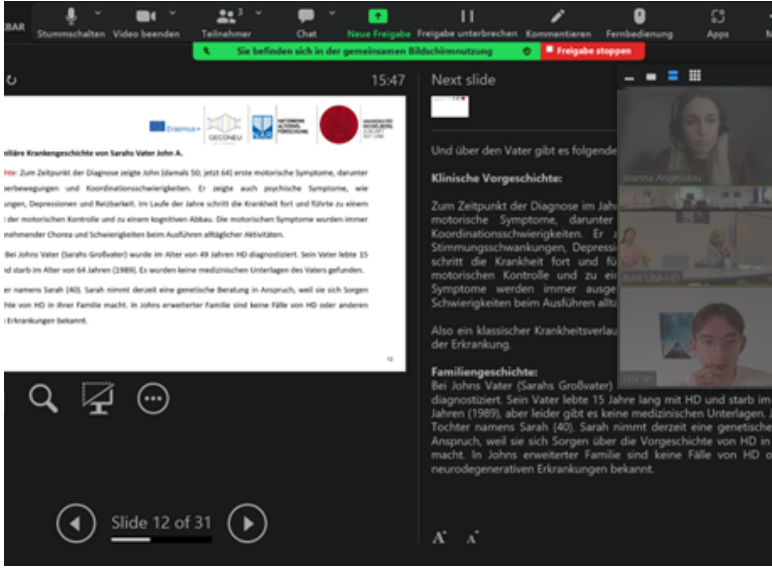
EBAR Stummschalten Video beenden Teilnehmer 3 Chat Neue Freigabe Freigabe unterbrechen Kommentieren Fernbedienung Apps

Sie befinden sich in der gemeinsamen Bildschirmnutzung Freigabe stoppen

15:47 Next slide

Erasmus+ GECONEU

liäre Krankengeschichte von Sarahs Vater John A.

hte: Zum Zeitpunkt der Diagnose zeigte John (damals 50; jetzt 64) erste motorische Symptome, darunter erbewegungen und Koordinationsschwierigkeiten. Er zeigte auch psychische Symptome, wie ungen, Depressionen und Reizbarkeit. Im Laufe der Jahre schritt die Krankheit fort und führte zu einem der motorischen Kontrolle und zu einem kognitiven Abbau. Die motorischen Symptome wurden immer nehmender Chorea und Schwierigkeiten beim Ausführen alltäglicher Aktivitäten.

Bei Johns Vater (Sarahs Großvater) wurde im Alter von 49 Jahren HD diagnostiziert. Sein Vater lebte 15 d starb im Alter von 64 Jahren (1989). Es wurden keine medizinischen Unterlagen des Vaters gefunden.

namens Sarah (40). Sarah nimmt derzeit eine genetische Beratung in Anspruch, weil sie sich Sorgen hte von HD in ihrer Familie macht. In Johns erweiterter Familie sind keine Fälle von HD oder anderen Erkrankungen bekannt.

12

Und über den Vater gibt es folgende

Klinische Vorgeschichte:

Zum Zeitpunkt der Diagnose im Jahr motorische Symptome, darunter Koordinationsschwierigkeiten. Er z Stimmungsschwankungen, Depressi schritt die Krankheit fort und fü motorischen Kontrolle und zu ei Symptome werden immer ausge Schwierigkeiten beim Ausführen allt

Also ein klassischer Krankheitsverlau der Erkrankung.

Familiengeschichte:
Bei Johns Vater (Sarahs Großvater) diagnostiziert. Sein Vater lebte 15 Jahre lang mit HD und starb im Jahren (1989), aber leider gibt es keine medizinischen Unterlagen. Tochter namens Sarah (40). Sarah nimmt derzeit eine genetische Anspruch, weil sie sich Sorgen über die Vorgeschichte von HD in macht. In Johns erweiterter Familie sind keine Fälle von HD o neurodegenerativen Erkrankungen bekannt.

Ioanna Angelidou

NAV UNI-HD

Slide 12 of 31